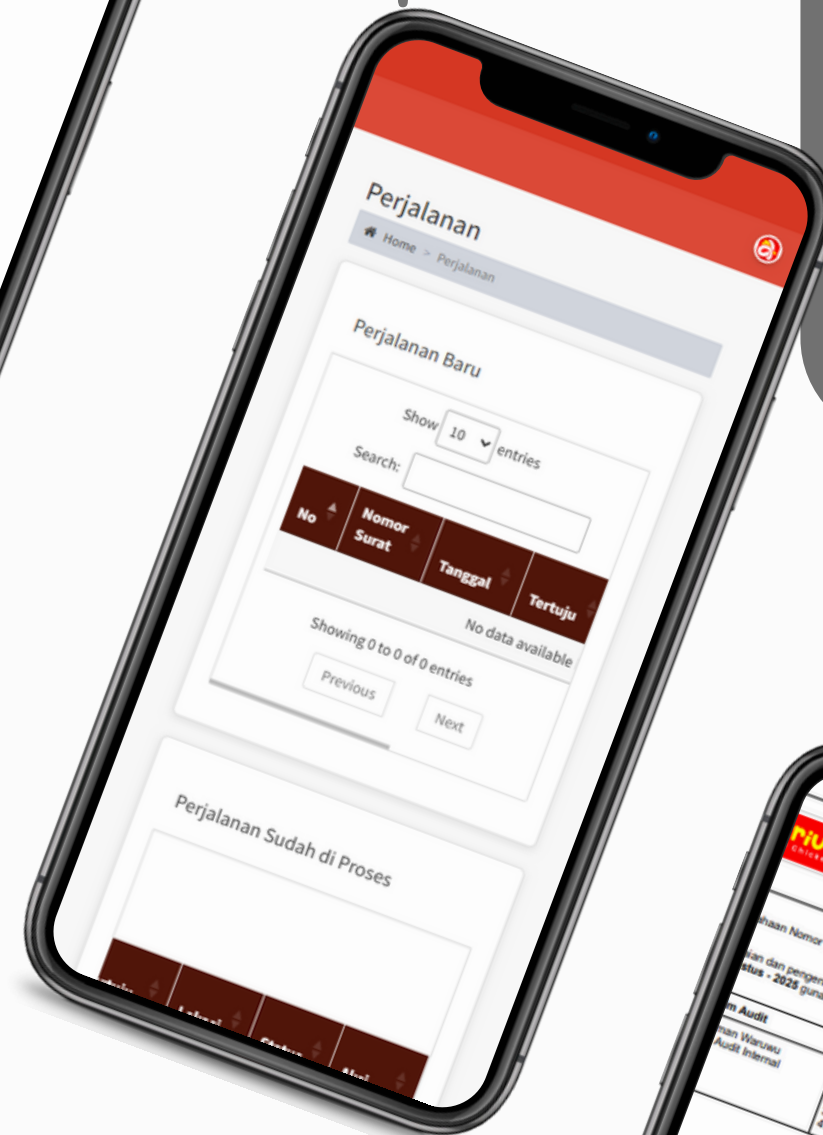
Perjalanan

Home > Perjalanan

Perjalanan Baru

Show 10 entries

Search:

| No | Nomor Surat | Tanggal | Tertuju |
|---|---|---|---|
| No data available | | | |

Showing 0 to 0 of 0 entries

Previous

Next

Perjalanan Sudah di Proses

| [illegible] | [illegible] | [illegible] | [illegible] |
|---|---|---|---|

ahaan Nomor

tan dan pengen
stus - 2025 guna

m Audit

man Waruwu
Audit Internal